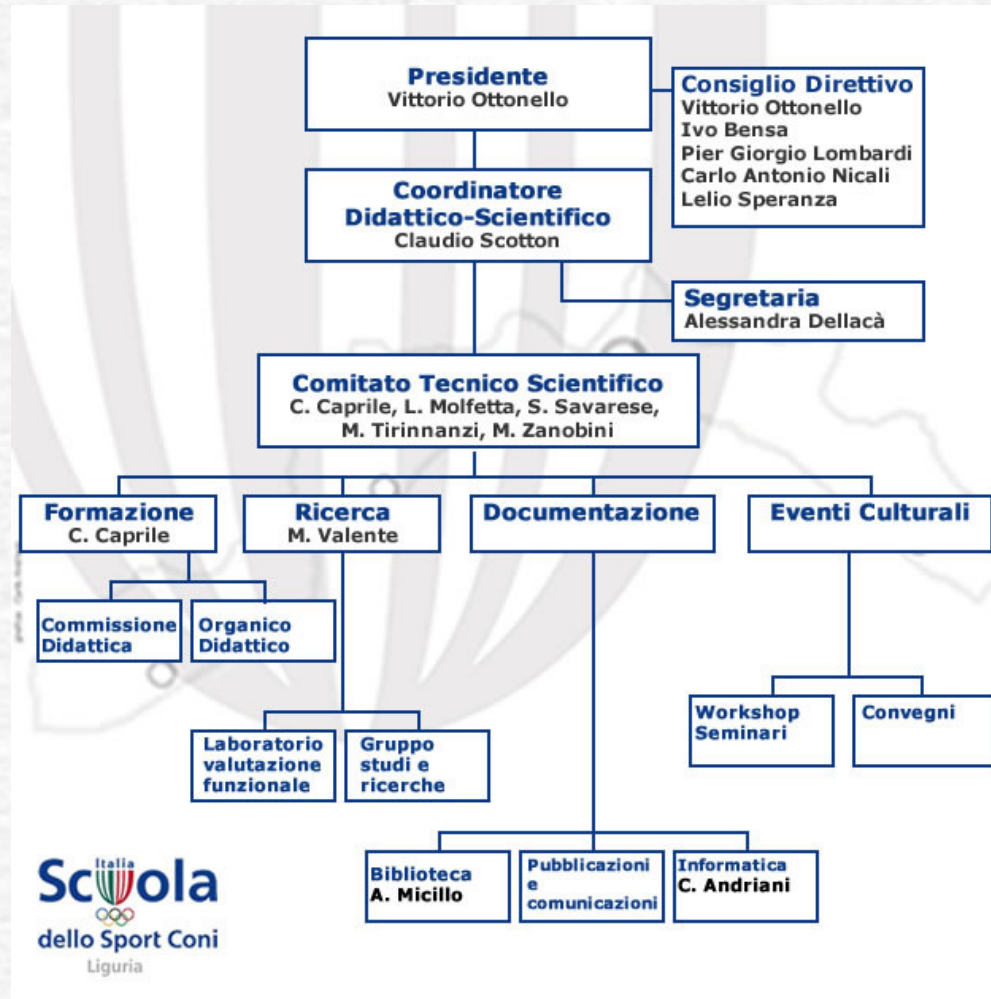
Presidente
Vittorio Ottonello

Consiglio Direttivo
Vittorio Ottonello
Ivo Bensa
Pier Giorgio Lombardi
Carlo Antonio Nicali
Lelio Speranza

Coordinatore Didattico-Scientifico
Claudio Scotton

Segretaria
Alessandra Dellacà

Comitato Tecnico Scientifico
C. Caprile, L. Molfetta, S. Savarese, M. Tirinnanzi, M. Zanobini

Formazione
C. Caprile

Ricerca
M. Valente

Documentazione

Eventi Culturali

Commissione Didattica

Organico Didattico

Workshop Seminari

Convegni

Laboratorio valutazione funzionale

Gruppo studi e ricerche

Biblioteca
A. Micillo

Pubblicazioni e comunicazioni

Informatica
C. Andriani

Italia
Scuola
dello Sport Coni
Liguria